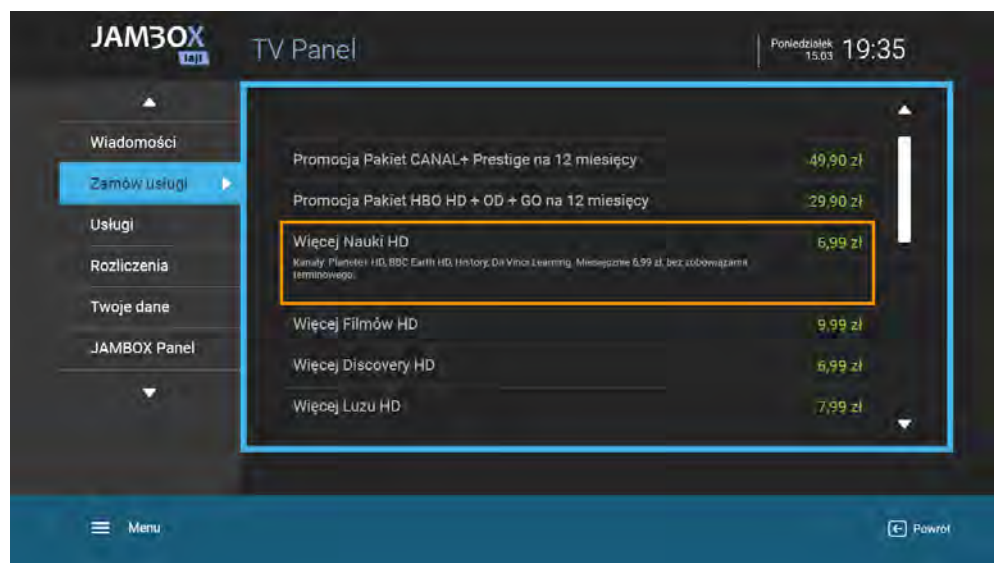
JAMBOX lajt

TV Panel

Poniedziałek 15.03 19:35

Wiadomości

Zamów usługi

Usługi

Rozliczenia

Twoje dane

JAMBOX Panel

Promocja Pakiet CANAL+ Prestige na 12 miesięcy 49,90 zł

Promocja Pakiet HBO HD + OD + GO na 12 miesięcy 29,90 zł

Więcej Nauki HD 6,99 zł

Kanały: Planete+ HD, BBC Earth HD, History, Da Vinci Learning. Miesięcznie 6,99 zł, bez zobowiązania terminowego.

Więcej Filmów HD 9,99 zł

Więcej Discovery HD 6,99 zł

Więcej Luzu HD 7,99 zł

Menu

Powrót